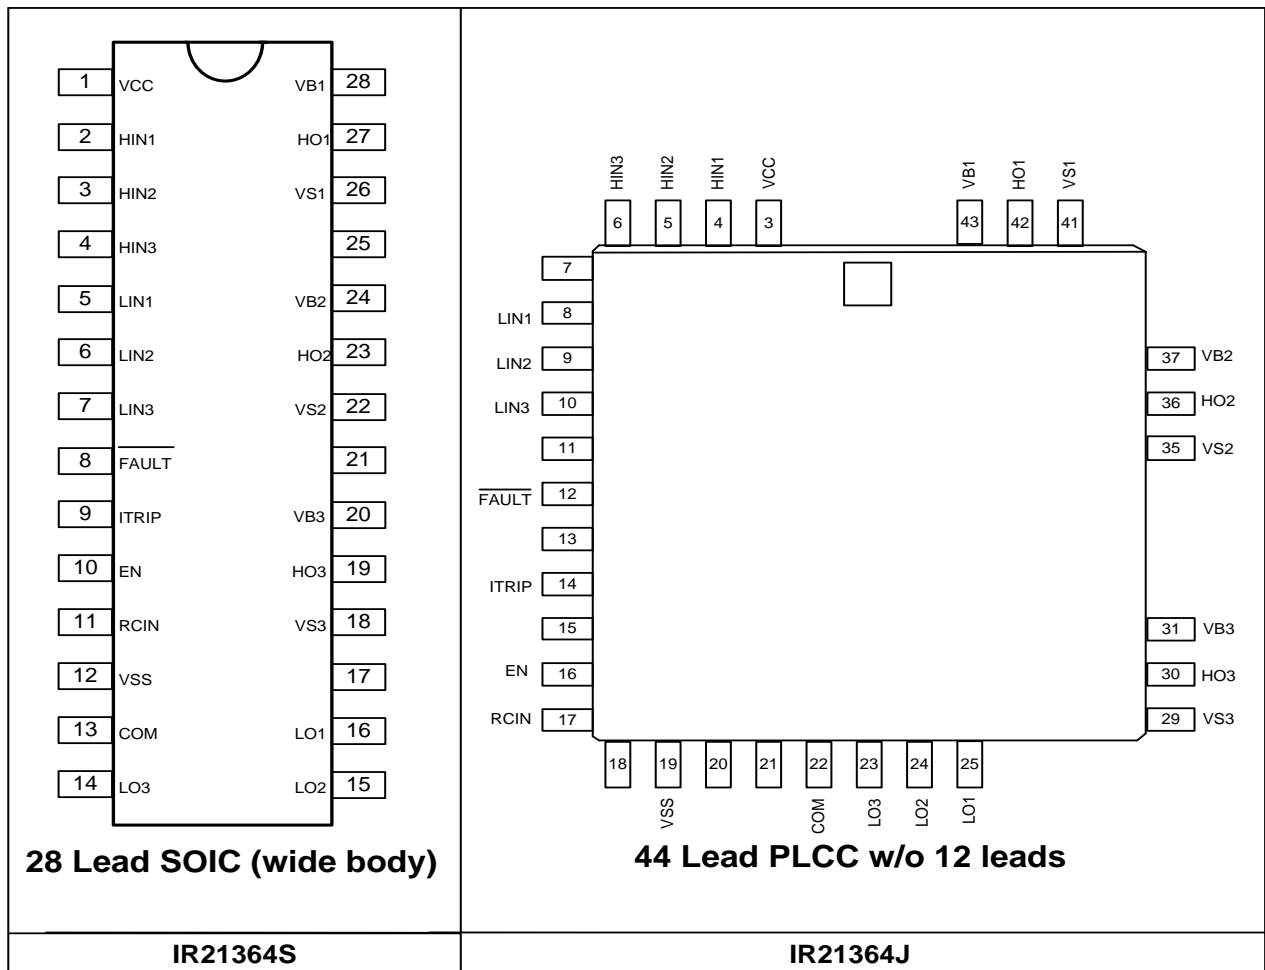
1 VCC
2 HIN1
3 HIN2
4 HIN3
5 LIN1
6 LIN2
7 LIN3
8 $\overline{FAULT}$
9 ITRIP
10 EN
11 RCIN
12 VSS
13 COM
14 LO3

VB1 28
HO1 27
VS1 26
25
VB2 24
HO2 23
VS2 22
21
VB3 20
HO3 19
VS3 18
17
LO1 16
LO2 15

28 Lead SOIC (wide body)

HIN3 6
HIN2 5
HIN1 4
VCC 3
VB1 43
HO1 42
VS1 41

7
LIN1 8
LIN2 9
LIN3 10
11
$\overline{FAULT}$ 12
13
ITRIP 14
15
EN 16
RCIN 17

37 VB2
36 HO2
35 VS2
31 VB3
30 HO3
29 VS3

18
19 VSS
20
21
22 COM
23 LO3
24 LO2
25 LO1

44 Lead PLCC w/o 12 leads

| IR21364S | IR21364J |
|---|---|